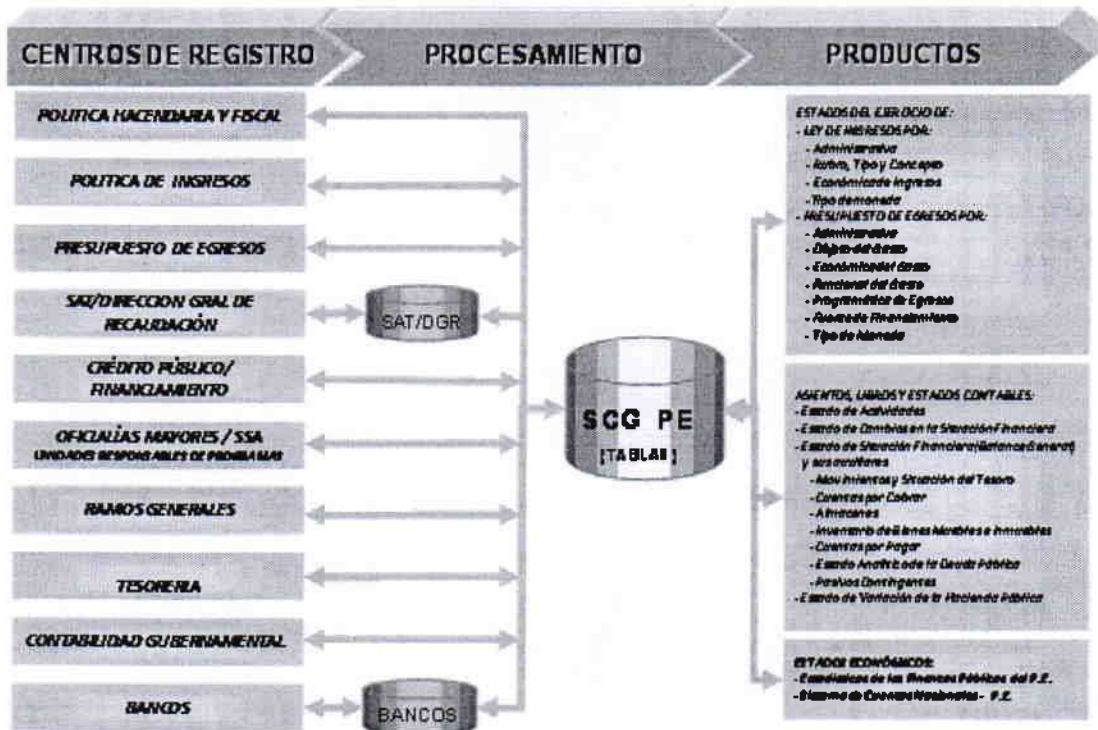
CENTROS DE REGISTRO

PROCESAMIENTO

PRODUCTOS

POLITICA HACENDARIA Y FISCAL

POLITICA DE INGRESOS

PRESUPUESTO DE EGRESOS

SAT/DIRECCION GRAL DE RECAUDACIÓN

CRÉDITO PÚBLICO/ FINANCIAMIENTO

OFICIALÍAS MAYORES / SSA
UNIDADES RESPONSABLES DE PROGRAMAS

RAMOS GENERALES

TESORERIA

CONTABILIDAD GUBERNAMENTAL

BANCOS

SAT/DGR

SCG PE
[TABLAS]

BANCOS

ESTADOS DEL EJERCICIO DE:
- LEY DE INGRESOS POR:
- Administrativo
- Rubro, Tipo y Concepto
- Económica de Ingresos
- Tipo de moneda
- PRESUPUESTO DE EGRESOS POR:
- Administrativo
- Objeto del Gasto
- Económica del Gasto
- Funcional del Gasto
- Programático de Egresos
- Fuente de Financiamiento
- Tipo de Moneda

ASIENTOS, LIBROS Y ESTADOS CONTABLES:
- Estado de Actividades
- Estado de Cambios en la Situación Financiera
- Estado de Situación Financiera (Balance General) y sus auxiliares
- Movimientos y Situación del Tesoro
- Cuentas por Cobrar
- Almacenes
- Inventario de Bienes Muebles e Inmuebles
- Cuentas por Pagar
- Estado Analítico de la Deuda Pública
- Pasivos Contingentes
- Estado de Variación de la Hacienda Pública

ESTADOS ECONÓMICOS:
- Estadísticas de las Finanzas Públicas del P.E.
- Sistema de Cuentas Nacionales - P.E.